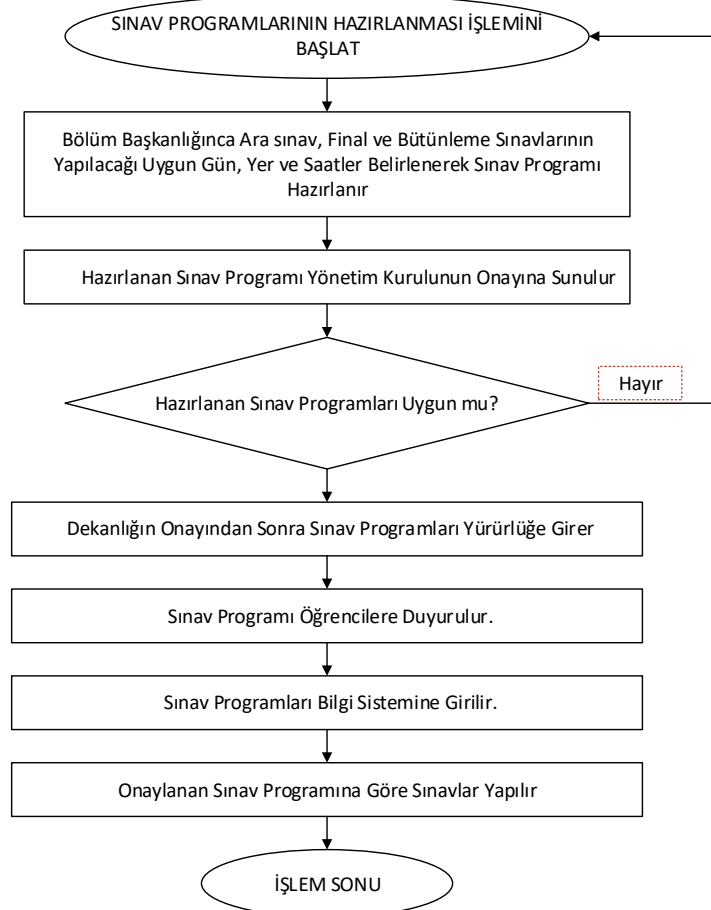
SINAV PROGRAMLARININ HAZIRLANMASI İŞLEMİNİ BAŞLAT

Bölüm Başkanlığınca Ara sınav, Final ve Bütünleme Sınavlarının Yapılacağı Uygun Gün, Yer ve Saatler Belirlenerek Sınav Programı Hazırlanır

Hazırlanan Sınav Programı Yönetim Kurulunun Onayına Sunulur

Hazırlanan Sınav Programları Uygun mu?

Hayır

Dekanlığın Onayından Sonra Sınav Programları Yürürlüğe Girer

Sınav Programı Öğrencilere Duyurulur.

Sınav Programları Bilgi Sistemine Girilir.

Onaylanan Sınav Programına Göre Sınavlar Yapılır

İŞLEM SONU